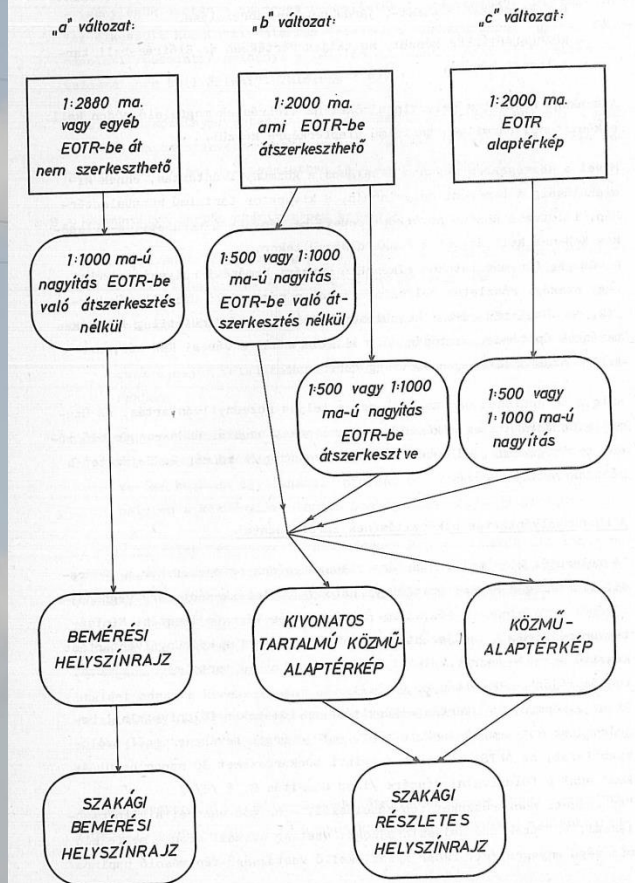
„a" változat:

„b" változat:

„c" változat:

1:2880 ma. vagy egyéb EOTR-be át nem szerkeszthető

1:2000 ma. ami EOTR-be átszerkeszthető

1:2000 ma. EOTR alaptérkép

1:1000 ma-ú nagyítás EOTR-be való átszerkesztés nélkül

1:500 vagy 1:1000 ma-ú nagyítás EOTR-be való átszerkesztés nélkül

1:500 vagy 1:1000 ma-ú nagyítás EOTR-be átszerkesztve

1:500 vagy 1:1000 ma-ú nagyítás

BEMÉRÉSI HELYSZÍNRAJZ

KIVONATOS TARTALMÚ KÖZMŰ-ALAPTÉRKÉP

KÖZMŰ-ALAPTÉRKÉP

SZAKÁGI BEMÉRÉSI HELYSZÍNRAJZ

SZAKÁGI RÉSZLETES HELYSZÍNRAJZ